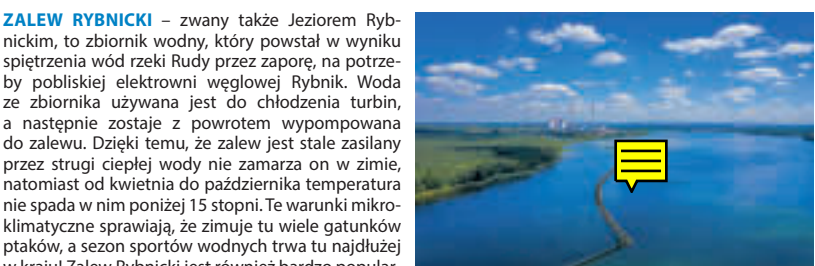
**ZALEW RYBNICKI** – zwany także Jeziorem Rybnickim, to zbiornik wodny, który powstał w wyniku spiętrzenia wód rzeki Rudy przez zaporę, na potrzeby pobliskiej elektrowni węglowej Rybnik. Woda ze zbiornika używana jest do chłodzenia turbin, a następnie zostaje z powrotem wypompowana do zalewu. Dzięki temu, że zalew jest stale zasilany przez strugi ciepłej wody nie zamarza on w zimie, natomiast od kwietnia do października temperatura nie spada w nim poniżej 15 stopni. Te warunki mikroklimatyczne sprawiają, że zimuje tu wiele gatunków ptaków, a sezon sportów wodnych trwa tu najdłużej w kraju! Zalew Rybnicki jest również bardzo popular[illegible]